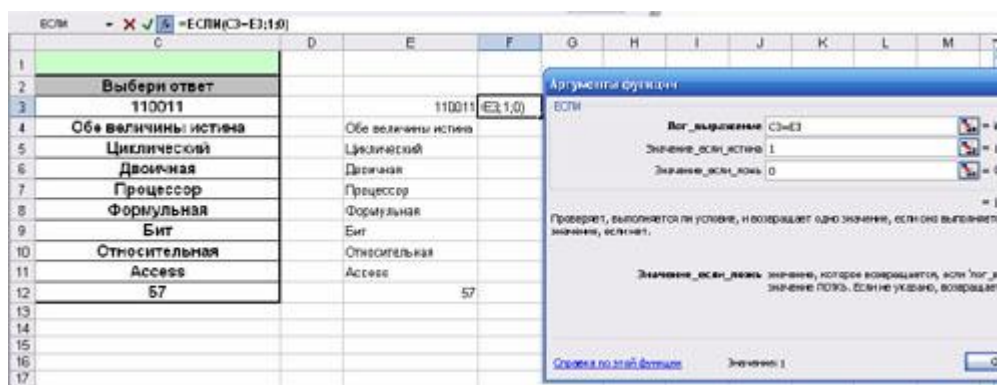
ЕСЛИ =ЕСЛИ(C3=E3;1;0)

| | C | D | E | F | G | H | I | J | K | L | M |
|---|---|---|---|---|---|---|---|---|---|---|---|
| 1 | | | | | | | | | | | |
| 2 | Выбери ответ | | | | | | | | | | |
| 3 | 110011 | | 110011 | E3;1;0) | | | | | | | |
| 4 | Обе величины истина | | Обе величины истина | | | | | | | | |
| 5 | Циклический | | Циклический | | | | | | | | |
| 6 | Двоичная | | Двоичная | | | | | | | | |
| 7 | Процессор | | Процессор | | | | | | | | |
| 8 | Формульная | | Формульная | | | | | | | | |
| 9 | Бит | | Бит | | | | | | | | |
| 10 | Относительная | | Относительная | | | | | | | | |
| 11 | Access | | Access | | | | | | | | |
| 12 | 57 | | 57 | | | | | | | | |
| 13 | | | | | | | | | | | |
| 14 | | | | | | | | | | | |
| 15 | | | | | | | | | | | |
| 16 | | | | | | | | | | | |
| 17 | | | | | | | | | | | |

Аргументы функции
ЕСЛИ
Лог_выражение C3=E3
Значение_если_истина 1
Значение_если_ложь 0
Проверяет, выполняется ли условие, и возвращает одно значение, если оно выполняет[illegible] значение, если нет.
Значение_если_ложь значение, которое возвращается, если 'лог_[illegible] значение ЛОЖЬ. Если не указано, возвращает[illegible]
Справка по этой функции Значение: 1